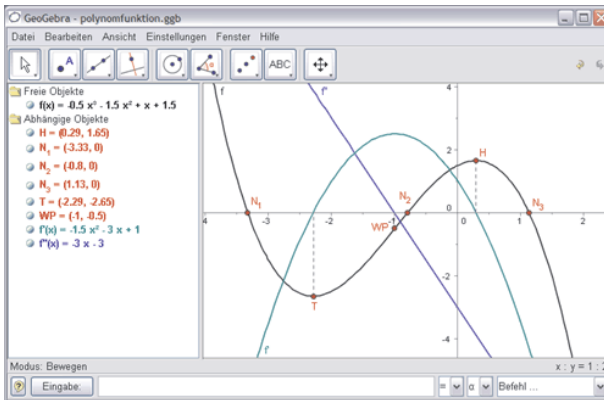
GeoGebra - polynomfunktion.ggb

Datei Bearbeiten Ansicht Einstellungen Fenster Hilfe

ABC

Freie Objekte
f(x) = -0.5 x³ - 1.5 x² + x + 1.5
Abhängige Objekte
H = (0.29, 1.65)
$N_1$ = (-3.33, 0)
$N_2$ = (-0.8, 0)
$N_3$ = (1.13, 0)
T = (-2.29, -2.65)
WP = (-1, -0.5)
f'(x) = -1.5 x² - 3 x + 1
f''(x) = -3 x - 3

f
f''
4
H
2
$N_2$
$N_1$
WP
0
$N_3$
-4
-3
-2
-1
0
1
-2
T
-4
f'

Modus: Bewegen
x : y = 1 : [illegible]

Eingabe:
α
Befehl ...